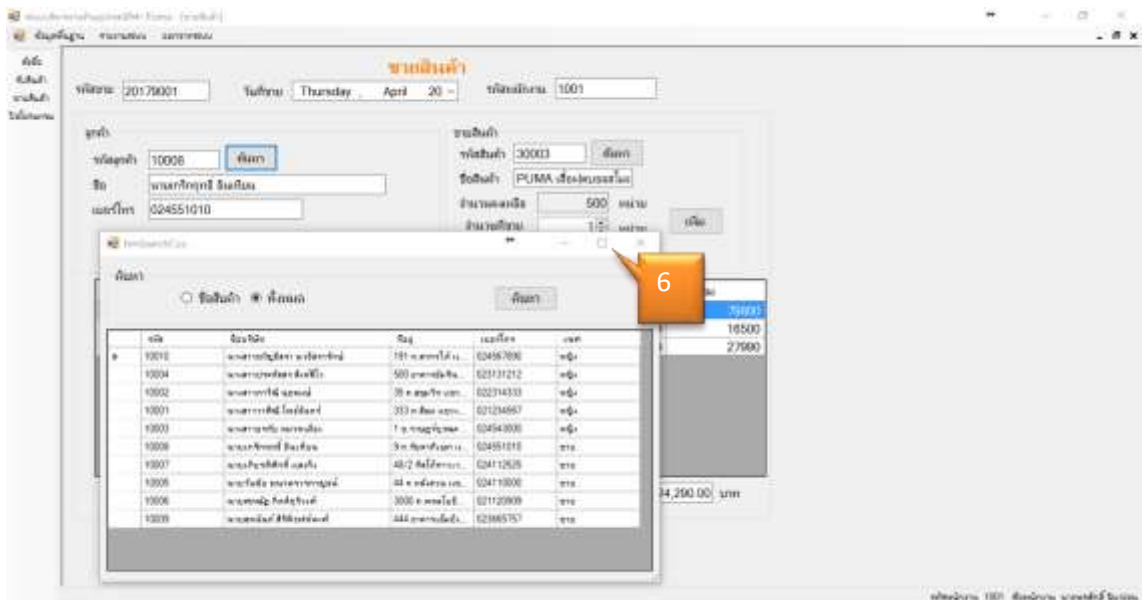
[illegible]
ข้อมูลพื้นฐาน รายงาน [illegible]

ขายสินค้า

รหัสขาย 20179001 วันที่ขาย Thursday , April 20 รหัสพนักงาน 1001

ลูกค้า
รหัสลูกค้า 10008 ค้นหา
ชื่อ นายศักดิ์ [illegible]
เบอร์โทร 024551010

ขายสินค้า
รหัสสินค้า 30003 ค้นหา
ชื่อสินค้า PUMA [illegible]
จำนวนคงเหลือ 500 หน่วย
จำนวนที่ขาย 1 หน่วย
เพิ่ม

ค้นหา
○ ชื่อสินค้า ◉ ทั้งหมด ค้นหา

6

| | รหัส | ชื่อ-นามสกุล | ที่อยู่ | เบอร์โทร | เพศ |
|---|---|---|---|---|---|
| ▸ | 10010 | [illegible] | 191 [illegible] | 024567890 | หญิง |
| | 10004 | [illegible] | 500 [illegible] | 023131212 | หญิง |
| | 10002 | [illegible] | 39 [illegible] | 022314333 | หญิง |
| | 10001 | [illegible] | 333 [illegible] | 021234567 | หญิง |
| | 10003 | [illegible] | 7 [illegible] | 024543000 | หญิง |
| | 10008 | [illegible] | 9 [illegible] | 024551010 | ชาย |
| | 10007 | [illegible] | 48/2 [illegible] | 024112525 | ชาย |
| | 10005 | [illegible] | 44 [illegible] | 024110000 | ชาย |
| | 10006 | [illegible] | 3000 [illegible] | 021123909 | ชาย |
| | 10009 | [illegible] | 444 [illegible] | 023665757 | ชาย |

5000
16500
27990

24,290.00 บาท

รหัสพนักงาน 1001 ชื่อพนักงาน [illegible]